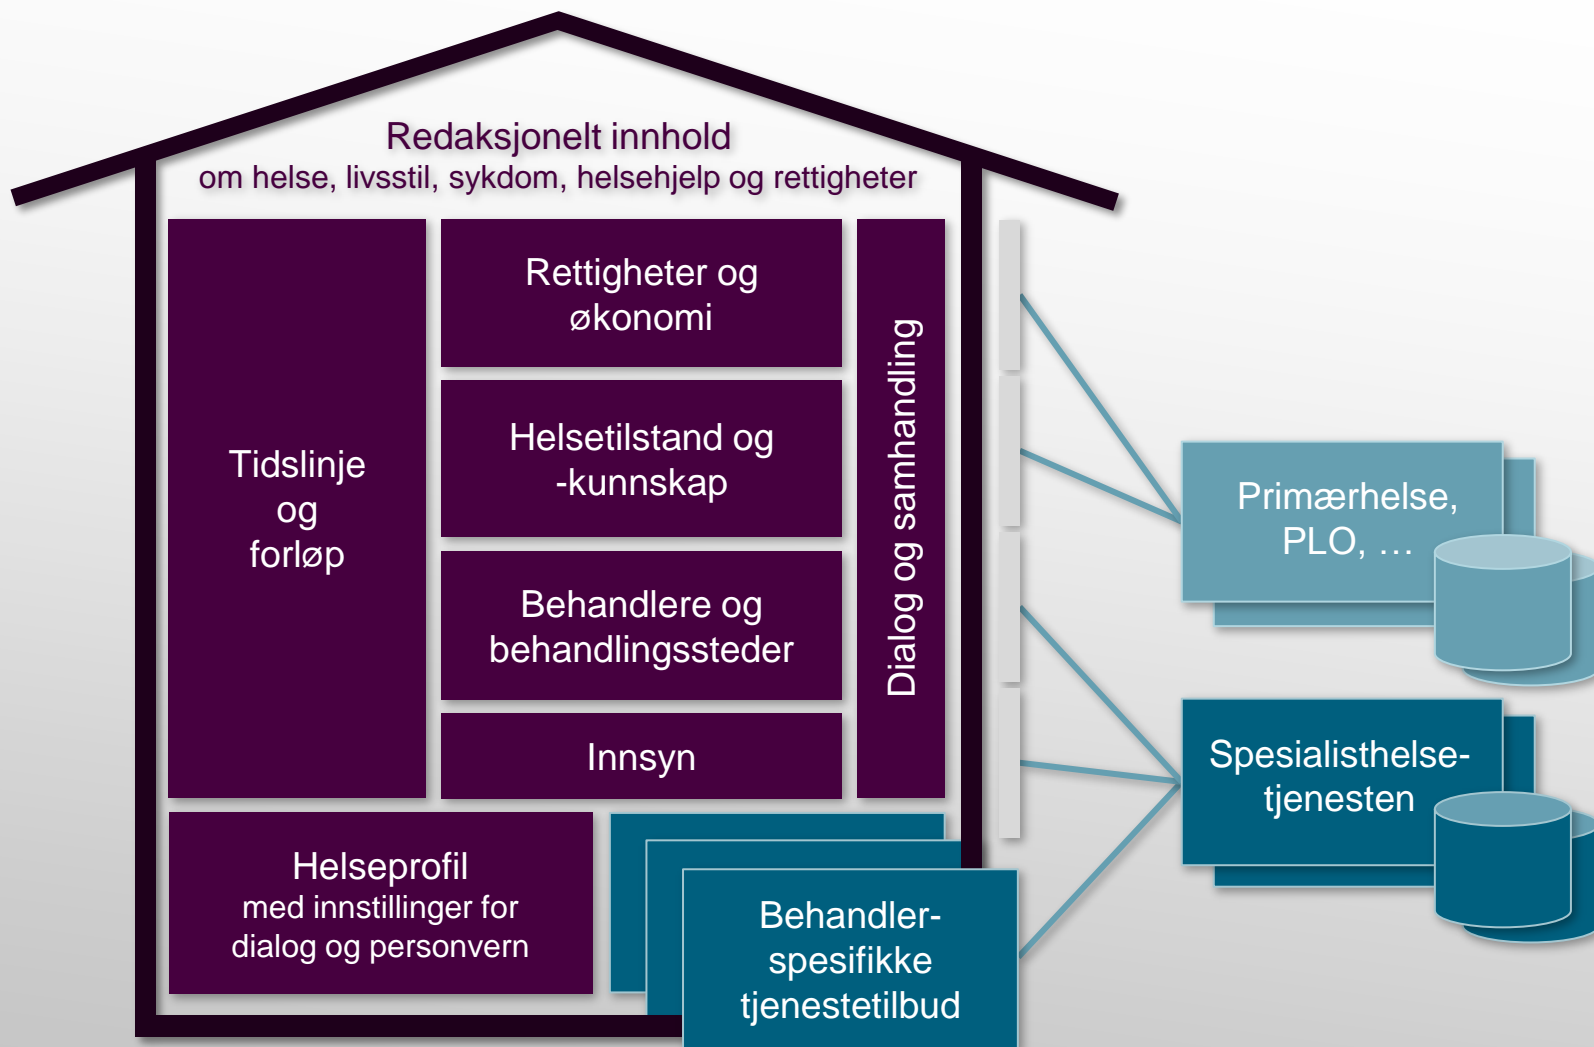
Redaksjonelt innhold
om helse, livsstil, sykdom, helsehjelp og rettigheter

Tidslinje og forløp

Rettigheter og økonomi

Helsetilstand og -kunnskap

Behandlere og behandlingssteder

Innsyn

Dialog og samhandling

Helseprofil
med innstillinger for dialog og personvern

Behandlerspesifikke tjenestetilbud

Primærhelse, PLO, …

Spesialisthelsetjenesten